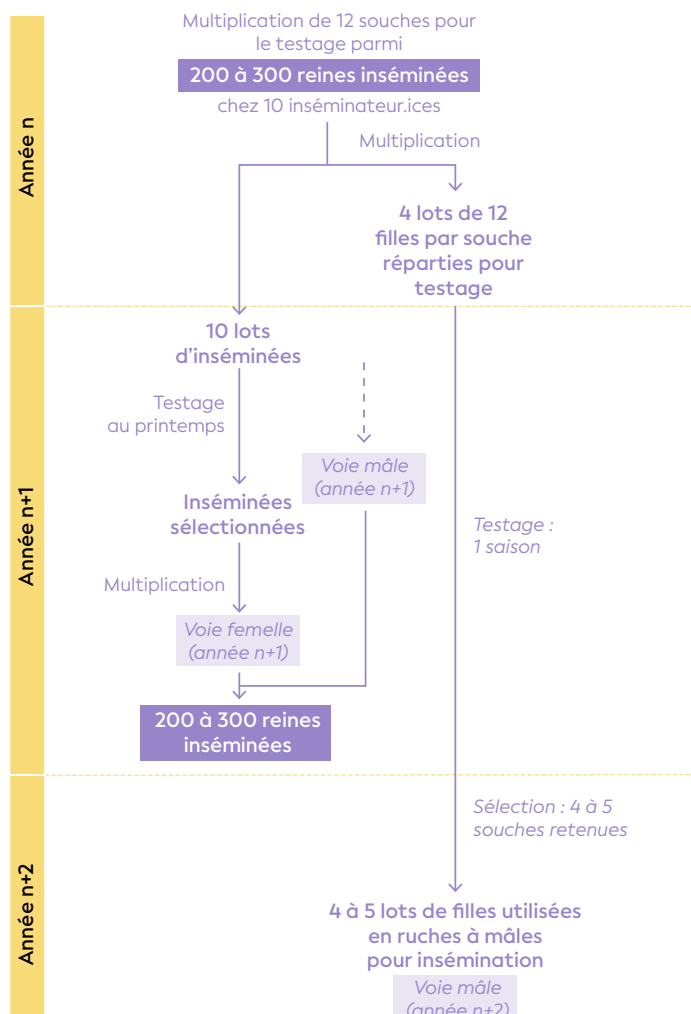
Année n

Multiplication de 12 souches pour le testage parmi

200 à 300 reines inséminées

chez 10 inséminateur.ices

Multiplication

4 lots de 12 filles par souche réparties pour testage

Année n+1

10 lots d'inséminées

Testage au printemps

Voie mâle (année n+1)

Inséminées sélectionnées

Testage : 1 saison

Multiplication

Voie femelle (année n+1)

200 à 300 reines inséminées

Année n+2

Sélection : 4 à 5 souches retenues

4 à 5 lots de filles utilisées en ruches à mâles pour insémination

Voie mâle (année n+2)